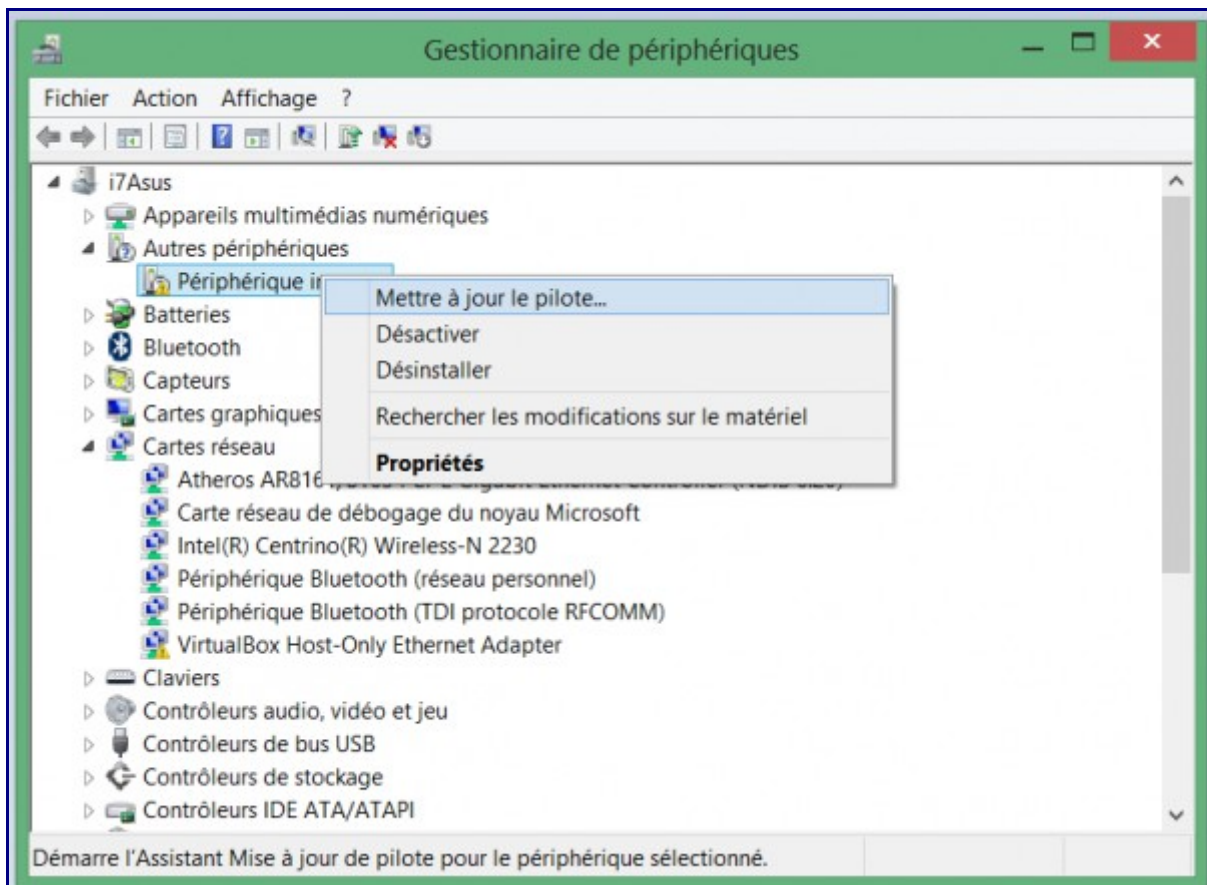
Gestionnaire de périphériques

Fichier Action Affichage ?

i7Asus
Appareils multimédias numériques
Autres périphériques
Périphérique in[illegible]
Batteries
Bluetooth
Capteurs
Cartes graphiques
Cartes réseau
Atheros AR816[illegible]
Carte réseau de débogage du noyau Microsoft
Intel(R) Centrino(R) Wireless-N 2230
Périphérique Bluetooth (réseau personnel)
Périphérique Bluetooth (TDI protocole RFCOMM)
VirtualBox Host-Only Ethernet Adapter
Claviers
Contrôleurs audio, vidéo et jeu
Contrôleurs de bus USB
Contrôleurs de stockage
Contrôleurs IDE ATA/ATAPI

Mettre à jour le pilote...
Désactiver
Désinstaller
Rechercher les modifications sur le matériel
Propriétés

Démarre l'Assistant Mise à jour de pilote pour le périphérique sélectionné.